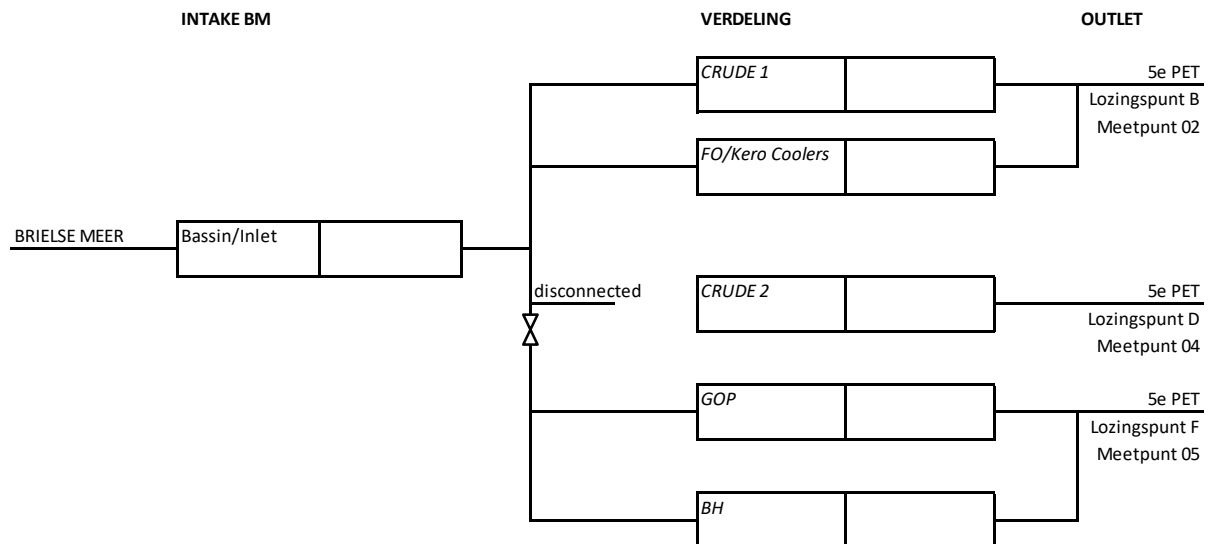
INTAKE BM

VERDELING

OUTLET

CRUDE 1

5e PET
Lozingspunt B
Meetpunt 02

FO/Kero Coolers

BRIELSE MEER

Bassin/Inlet

disconnected

CRUDE 2

5e PET
Lozingspunt D
Meetpunt 04

GOP

5e PET
Lozingspunt F
Meetpunt 05

BH